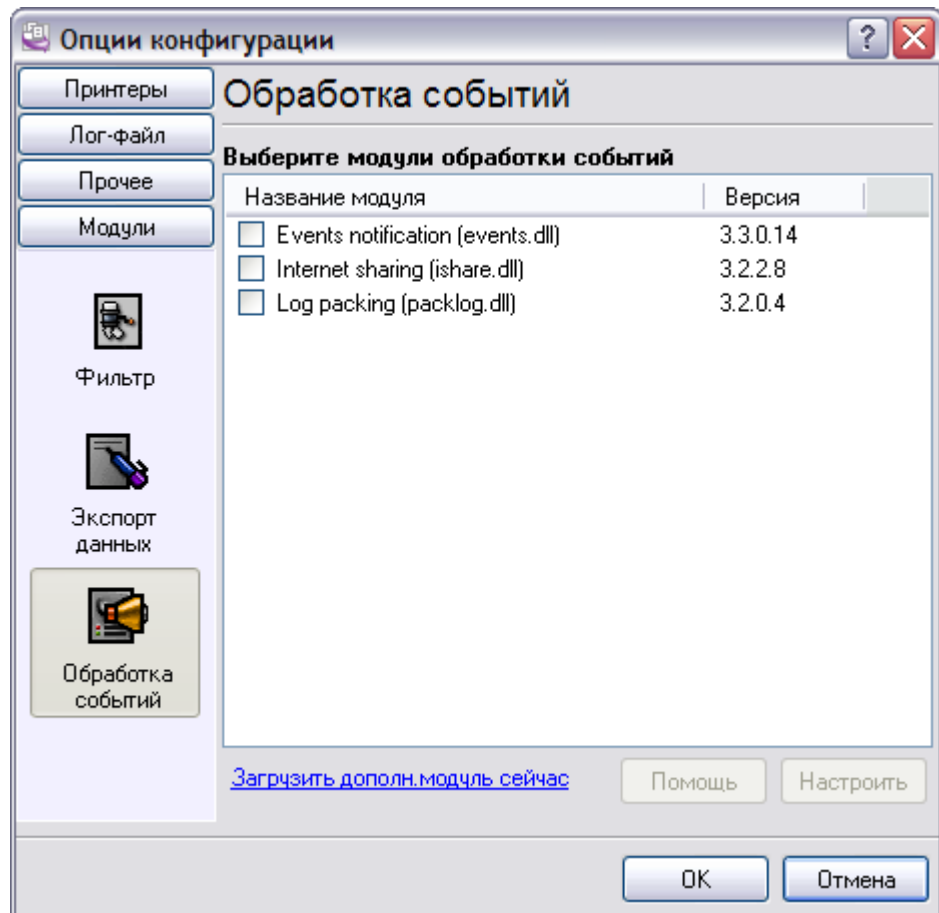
Опции конфигурации

Принтеры
Лог-файл
Прочее
Модули

Фильтр

Экспорт данных

Обработка событий

Обработка событий

Выберите модули обработки событий

| Название модуля | Версия |
|---|---|
| Events notification (events.dll) | 3.3.0.14 |
| Internet sharing (ishare.dll) | 3.2.2.8 |
| Log packing (packlog.dll) | 3.2.0.4 |

Загрузить дополн.модуль сейчас

Помощь
Настроить

OK
Отмена